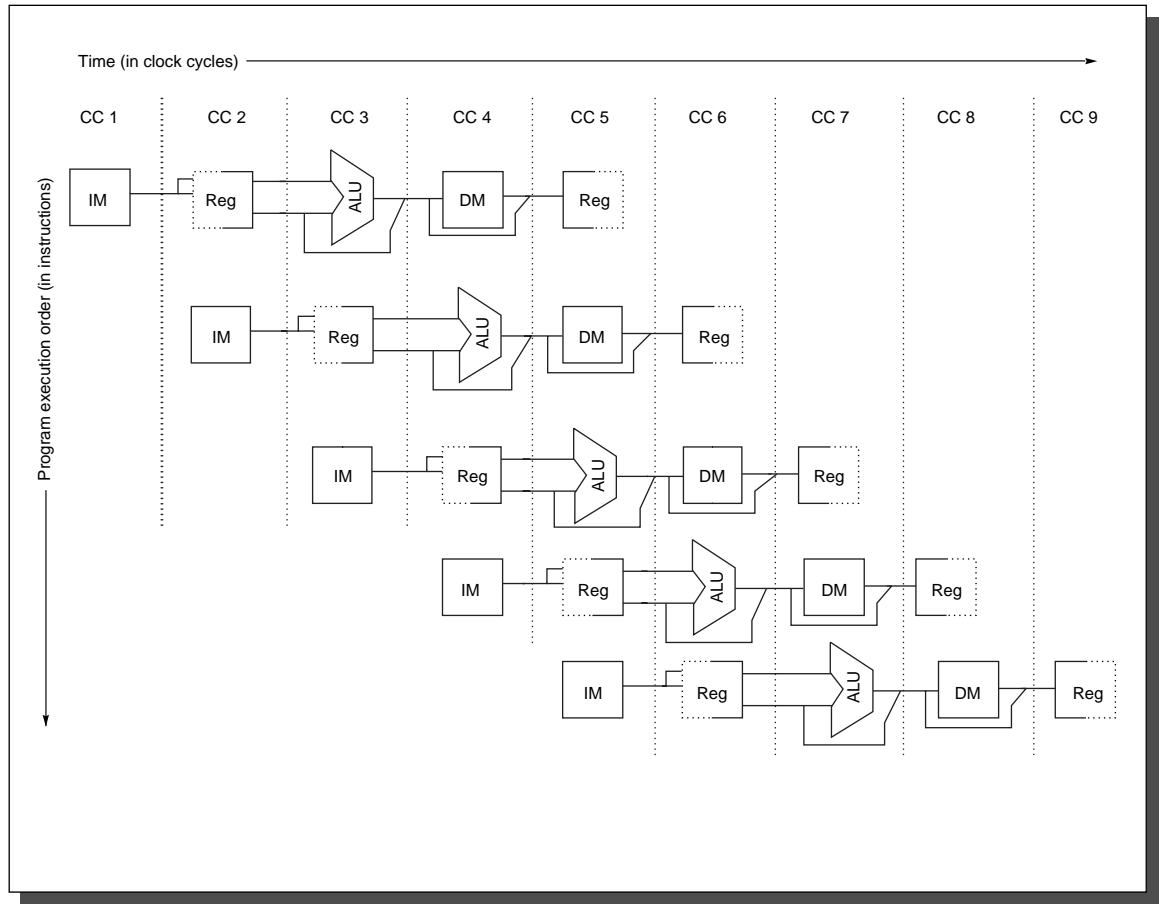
Time (in clock cycles)

CC 1 CC 2 CC 3 CC 4 CC 5 CC 6 CC 7 CC 8 CC 9

Program execution order (in instructions)

IM Reg ALU DM Reg

IM Reg ALU DM Reg

IM Reg ALU DM Reg

IM Reg ALU DM Reg

IM Reg ALU DM Reg